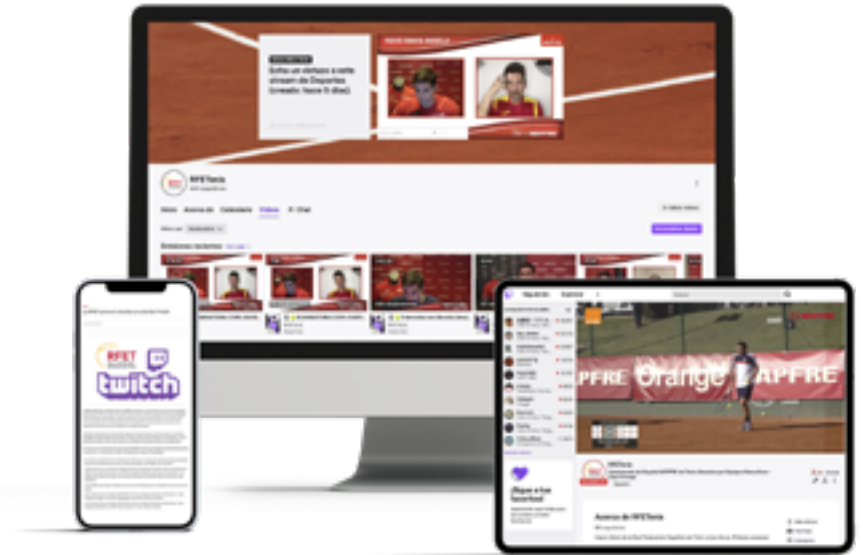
Echa un vistazo a este stream de Deportes (creado: hace 5 días).

RFETenis

Inicio Acerca de Calendario Vídeos Chat

Emisiones recientes

RFET

twitch

APFRE Orange APFRE

¡Sigue a tus favoritos!

Acerca de RFETenis